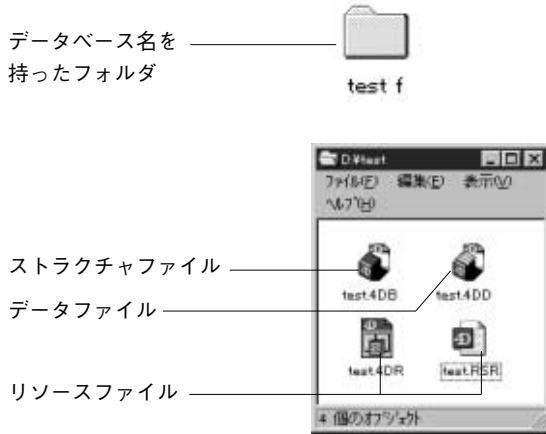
データベース名を持ったフォルダ

test f

D:¥test

ファイル(F) 編集(E) 表示(V) ヘルプ(H)

ストラクチャファイル

データファイル

リソースファイル

test.4DB

test.4DD

test.4DR

test.RSR

4 個のオブジェクト